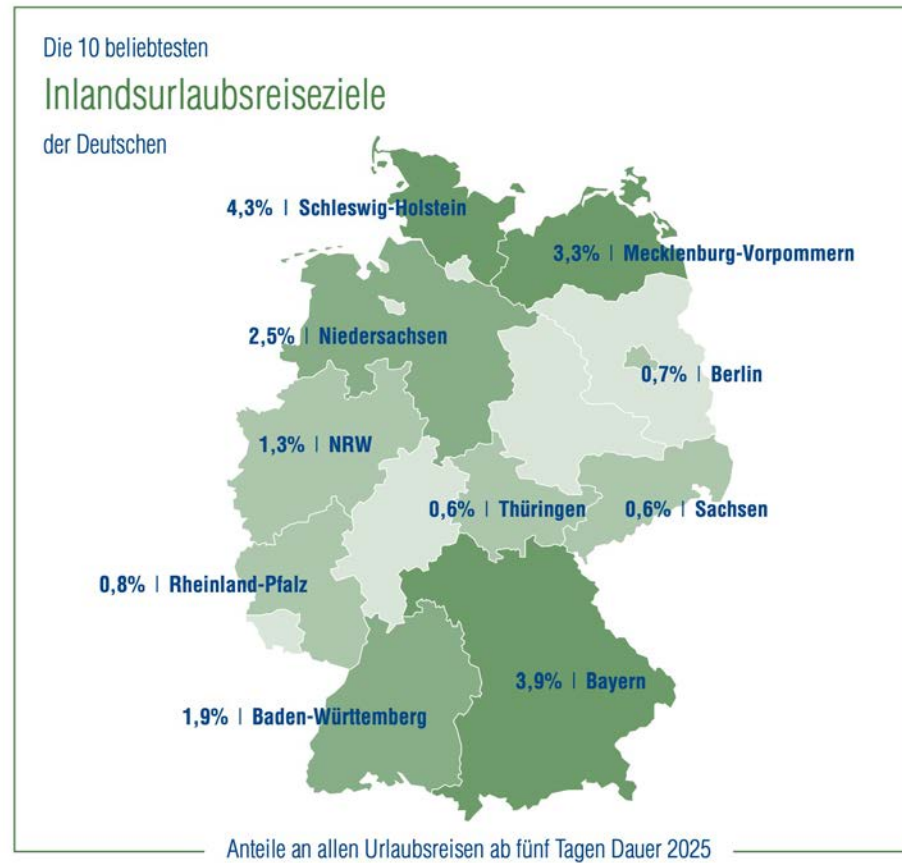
Die 10 beliebtesten

Inlandsurlaubsreiseziele

der Deutschen

4,3% | Schleswig-Holstein

3,3% | Mecklenburg-Vorpommern

2,5% | Niedersachsen

0,7% | Berlin

1,3% | NRW

0,6% | Thüringen

0,6% | Sachsen

0,8% | Rheinland-Pfalz

3,9% | Bayern

1,9% | Baden-Württemberg

Anteile an allen Urlaubsreisen ab fünf Tagen Dauer 2025